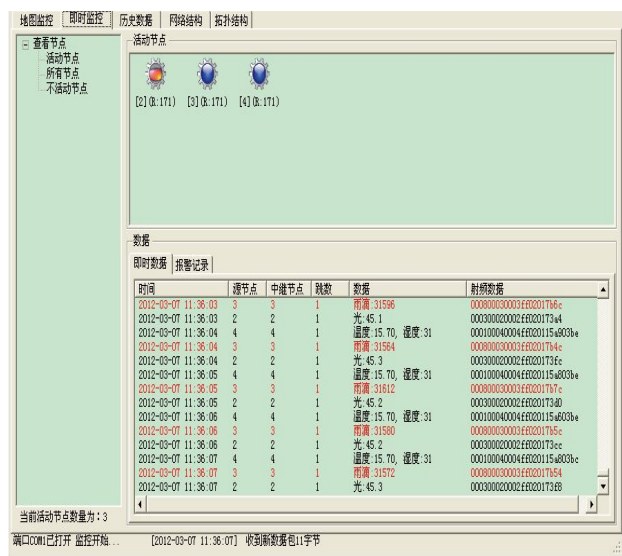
地图监控 即时监控 历史数据 网络结构 拓扑结构

查看节点
活动节点
所有节点
不活动节点

活动节点

[2](R:171) [3](R:171) [4](R:171)

数据

即时数据 报警记录

| 时间 | 源节点 | 中继节点 | 跳数 | 数据 | 射频数据 |
|---|---|---|---|---|---|
| 2012-03-07 11:36:03 | 3 | 3 | 1 | 雨滴:31596 | 000800030003ff0201TbGc |
| 2012-03-07 11:36:03 | 2 | 2 | 1 | 光:45.1 | 000300020002ff0201T3a4 |
| 2012-03-07 11:36:04 | 4 | 4 | 1 | 温度:15.70, 湿度:31 | 000100040004ff020115a803be |
| 2012-03-07 11:36:04 | 3 | 3 | 1 | 雨滴:31564 | 000800030003ff0201Tb4c |
| 2012-03-07 11:36:04 | 2 | 2 | 1 | 光:45.3 | 000300020002ff0201T3fc |
| 2012-03-07 11:36:05 | 4 | 4 | 1 | 温度:15.70, 湿度:31 | 000100040004ff020115a803be |
| 2012-03-07 11:36:05 | 3 | 3 | 1 | 雨滴:31612 | 000800030003ff0201Tb7c |
| 2012-03-07 11:36:05 | 2 | 2 | 1 | 光:45.2 | 000300020002ff0201T3d0 |
| 2012-03-07 11:36:06 | 4 | 4 | 1 | 温度:15.70, 湿度:31 | 000100040004ff020115a803be |
| 2012-03-07 11:36:06 | 3 | 3 | 1 | 雨滴:31580 | 000800030003ff0201Tb5c |
| 2012-03-07 11:36:06 | 2 | 2 | 1 | 光:45.2 | 000300020002ff0201T3ce |
| 2012-03-07 11:36:07 | 4 | 4 | 1 | 温度:15.70, 湿度:31 | 000100040004ff020115a803be |
| 2012-03-07 11:36:07 | 3 | 3 | 1 | 雨滴:31572 | 000800030003ff0201Tb54 |
| 2012-03-07 11:36:07 | 2 | 2 | 1 | 光:45.3 | 000300020002ff0201T3f8 |

当前活动节点数量为:3

端口COM1已打开 监控开始... [2012-03-07 11:36:07] 收到新数据包11字节